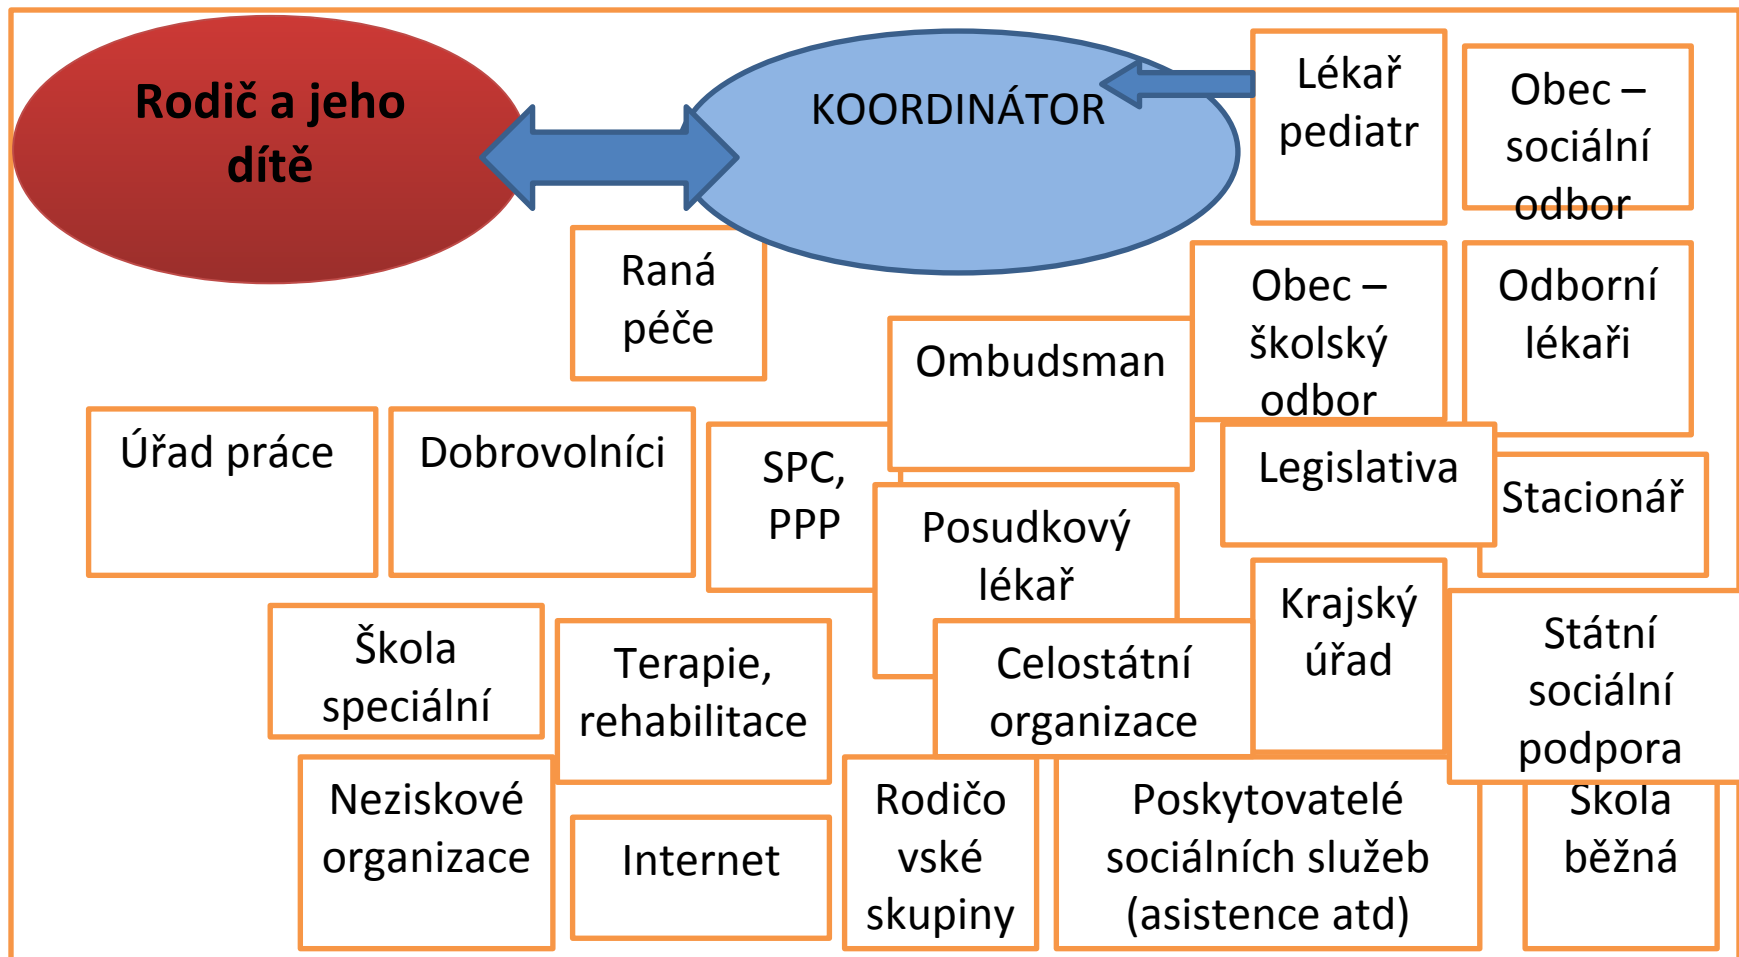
Rodič a jeho dítě

KOORDINÁTOR

Lékař pediatr

Obec – sociální odbor

Raná péče

Obec – školský odbor

Odborní lékaři

Ombudsman

Úřad práce

Dobrovolníci

SPC, PPP

Legislativa

Stacionář

Posudkový lékař

Krajský úřad

Škola speciální

Terapie, rehabilitace

Celostátní organizace

Státní sociální podpora

Neziskové organizace

Internet

Rodičovské skupiny

Poskytovatelé sociálních služeb (asistence atd)

Škola běžná